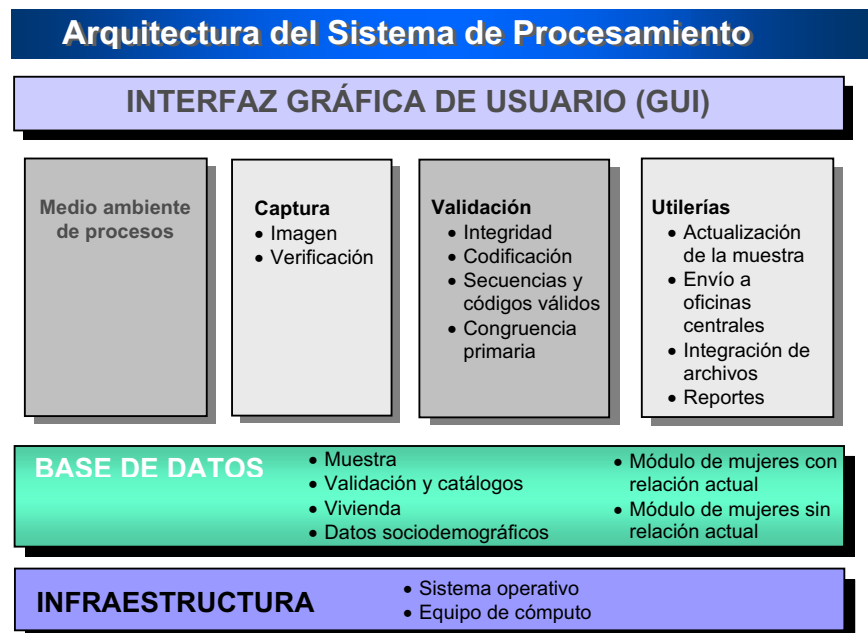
Arquitectura del Sistema de Procesamiento

INTERFAZ GRÁFICA DE USUARIO (GUI)

Medio ambiente de procesos

Captura
• Imagen
• Verificación

Validación
• Integridad
• Codificación
• Secuencias y códigos válidos
• Congruencia primaria

Utilerías
• Actualización de la muestra
• Envío a oficinas centrales
• Integración de archivos
• Reportes

BASE DE DATOS
• Muestra
• Validación y catálogos
• Vivienda
• Datos sociodemográficos
• Módulo de mujeres con relación actual
• Módulo de mujeres sin relación actual

INFRAESTRUCTURA
• Sistema operativo
• Equipo de cómputo